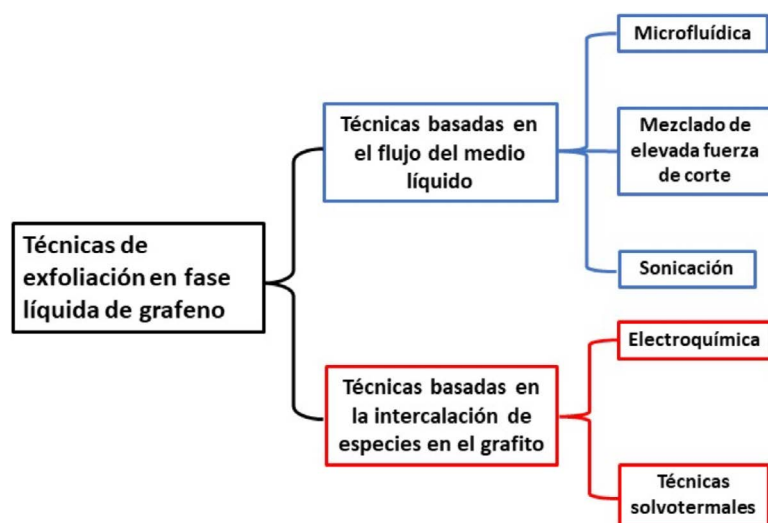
Técnicas de exfoliación en fase líquida de grafeno

Técnicas basadas en el flujo del medio líquido

Microfluídica

Mezclado de elevada fuerza de corte

Sonicación

Técnicas basadas en la intercalación de especies en el grafito

Electroquímica

Técnicas solvotermales